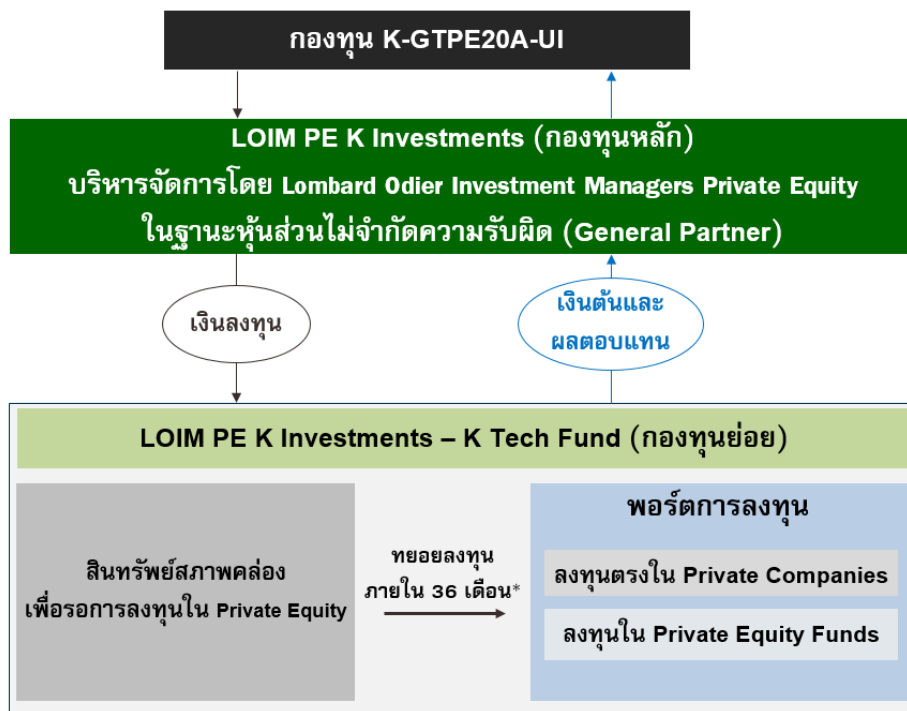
กองทุน K-GTPE20A-UI

LOIM PE K Investments (กองทุนหลัก)
บริหารจัดการโดย Lombard Odier Investment Managers Private Equity
ในฐานะหุ้นส่วนไม่จำกัดความรับผิด (General Partner)

เงินลงทุน

เงินต้นและผลตอบแทน

LOIM PE K Investments – K Tech Fund (กองทุนย่อย)

สินทรัพย์สภาพคล่อง
เพื่อรอการลงทุนใน Private Equity

ทยอยลงทุน
ภายใน 36 เดือน*

พอร์ตการลงทุน

ลงทุนตรงใน Private Companies

ลงทุนใน Private Equity Funds